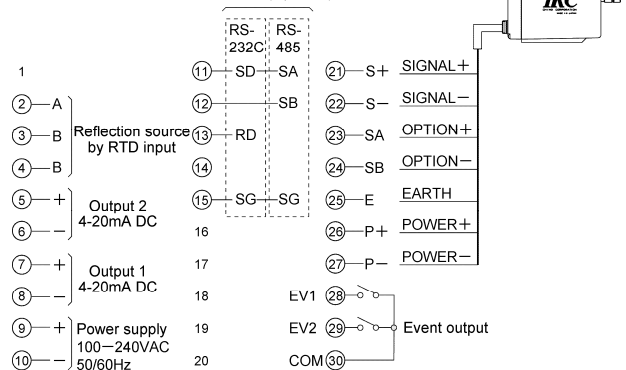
RS-232C
RS-485
IKC

1
2 A
3 B
4 B
Reflection source by RTD input

5 +
6 −
Output 2 4-20mA DC

7 +
8 −
Output 1 4-20mA DC

9 +
10 −
Power supply 100−240VAC 50/60Hz

11 SD SA
12 SB
13 RD
14
15 SG SG
16
17
18
19
20

21 S+ SIGNAL+
22 S− SIGNAL−
23 SA OPTION+
24 SB OPTION−
25 E EARTH
26 P+ POWER+
27 P− POWER−

EV1 28
EV2 29
COM 30
Event output